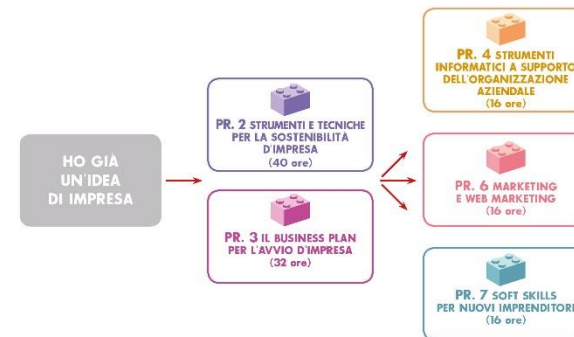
HO GIÀ UN'IDEA DI IMPRESA

PR. 2 STRUMENTI E TECNICHE PER LA SOSTENIBILITÀ D'IMPRESA (40 ore)

PR. 3 IL BUSINESS PLAN PER L'AVVIO D'IMPRESA (32 ore)

PR. 4 STRUMENTI INFORMATICI A SUPPORTO DELL'ORGANIZZAZIONE AZIENDALE (16 ore)

PR. 6 MARKETING E WEB MARKETING (16 ore)

PR. 7 SOFT SKILLS PER NUOVI IMPRENDITORI (16 ore)